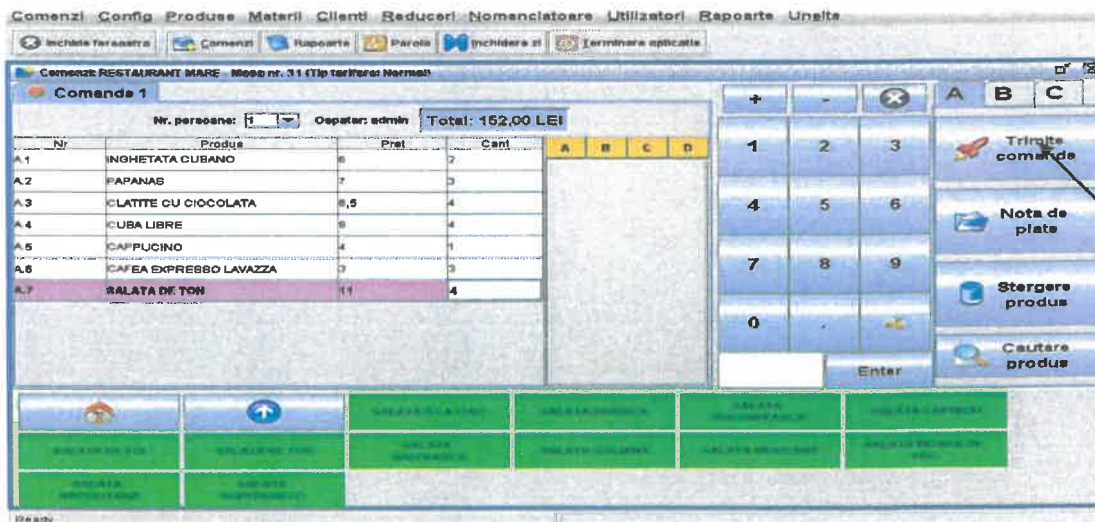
Comenzi Config Produse Materii Clienti Reduceri Nomenclatoare Utilizatori Rapoarte Unelte

Inchide fereastra | Comenzi | Rapoarte | Parola | Inchidere zi | Terminare aplicatie

Comenzi: RESTAURANT MARE - Masa nr. 31 (Tip tarifare: Normal)

Comanda 1

Nr. persoane: 1 Ospatar: admin Total: 152,00 LEI

| Nr | Produs | Pret | Cant |
|---|---|---|---|
| A.1 | INGHETATA CUBANO | 6 | 2 |
| A.2 | PAPANAS | 7 | 3 |
| A.3 | CLATITE CU CIOCOLATA | 6,5 | 4 |
| A.4 | CUBA LIBRE | 9 | 4 |
| A.5 | CAPPUCINO | 4 | 1 |
| A.6 | CAFEA EXPRESSO LAVAZZA | 3 | 3 |
| A.7 | SALATA DE TON | 11 | 4 |

A B C D

+ - 

1 2 3
4 5 6
7 8 9
0 .

Enter

A B C

Trimite comanda

Nota de plata

Stergere produs

Cautare produs

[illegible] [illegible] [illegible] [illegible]
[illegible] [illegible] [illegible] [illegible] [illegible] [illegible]
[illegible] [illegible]

Ready